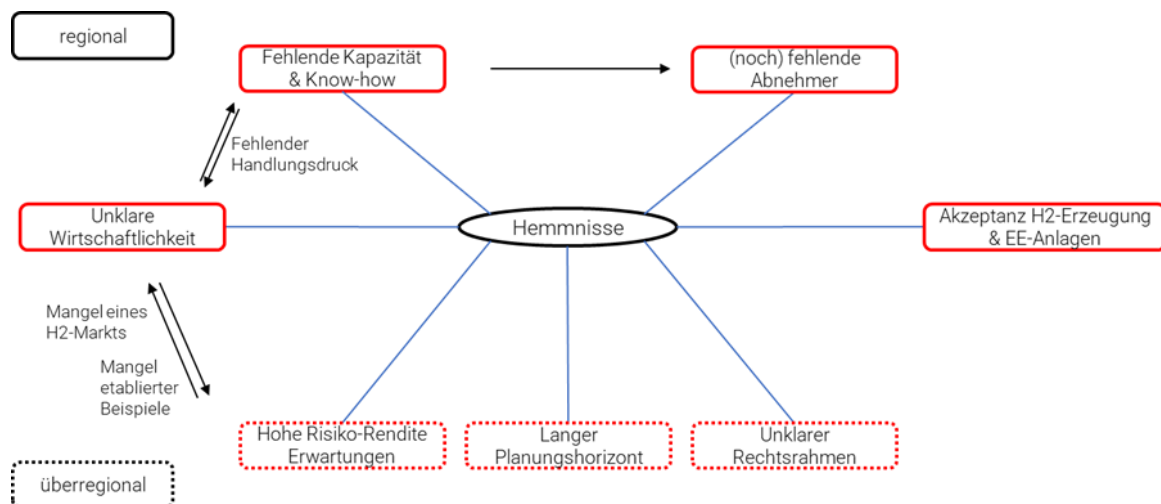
regional

Fehlende Kapazität & Know-how

(noch) fehlende Abnehmer

Fehlender Handlungsdruck

Unklare Wirtschaftlichkeit

Hemmnisse

Akzeptanz H2-Erzeugung & EE-Anlagen

Mangel eines H2-Markts

Mangel etablierter Beispiele

Hohe Risiko-Rendite Erwartungen

Langer Planungshorizont

Unklarer Rechtsrahmen

überregional